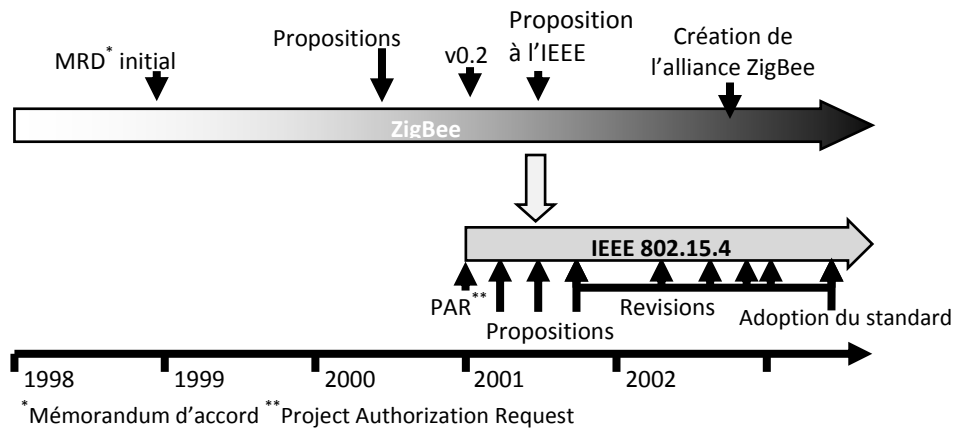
MRD$^{*}$ initial

Propositions

v0.2

Proposition à l'IEEE

Création de l'alliance ZigBee

ZigBee

IEEE 802.15.4

PAR$^{**}$

Propositions

Revisions

Adoption du standard

1998

1999

2000

2001

2002

$^{*}$Mémorandum d'accord $^{**}$Project Authorization Request